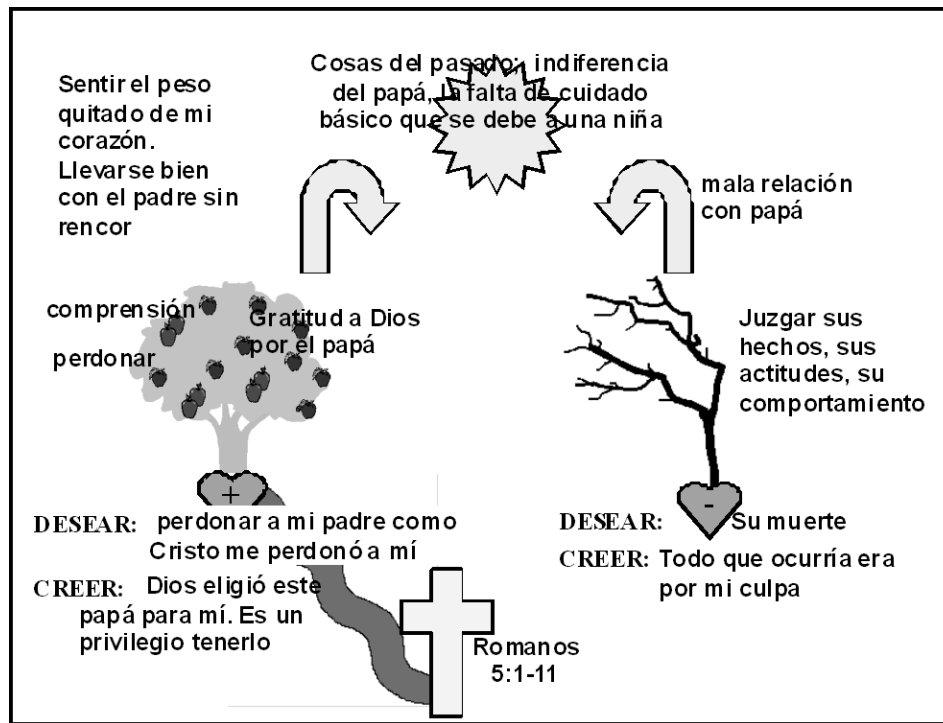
Cosas del pasado: indiferencia del papá, La falta de cuidado básico que se debe a una niña

Sentir el peso quitado de mi corazón. Llevarse bien con el padre sin rencor

mala relación con papá

comprensión

perdonar

Gratitud a Dios por el papá

Juzgar sus hechos, sus actitudes, su comportamiento

+

-

DESEAR: perdonar a mi padre como Cristo me perdonó a mí

CREER: Dios eligió este papá para mí. Es un privilegio tenerlo

DESEAR: Su muerte

CREER: Todo que ocurría era por mi culpa

Romanos 5:1-11